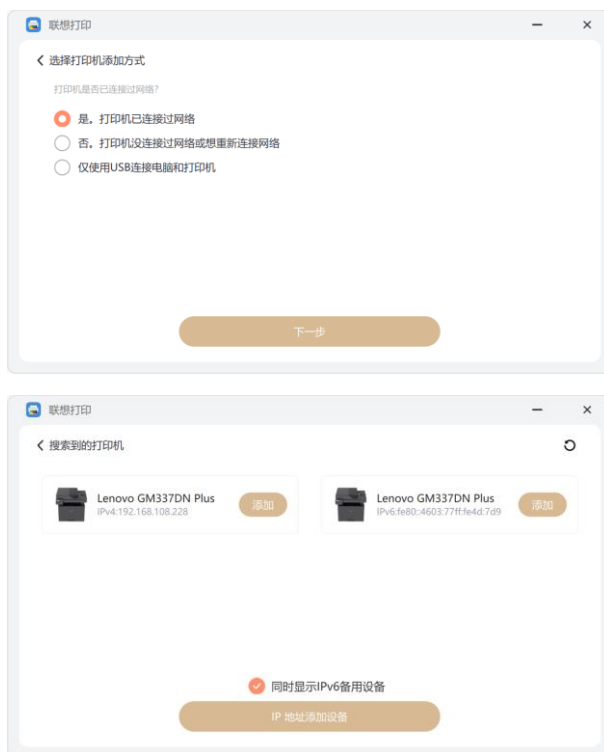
联想打印

选择打印机添加方式

打印机是否已连接过网络?

是，打印机已连接过网络

否，打印机没连接过网络或想重新连接网络

仅使用USB连接电脑和打印机

下一步

联想打印

搜索到的打印机

Lenovo GM337DN Plus
IPv4:192.168.108.228
添加

Lenovo GM337DN Plus
IPv6:fe80::4603:77ff:fe4d:7d9
添加

同时显示IPv6备用设备

IP 地址添加设备